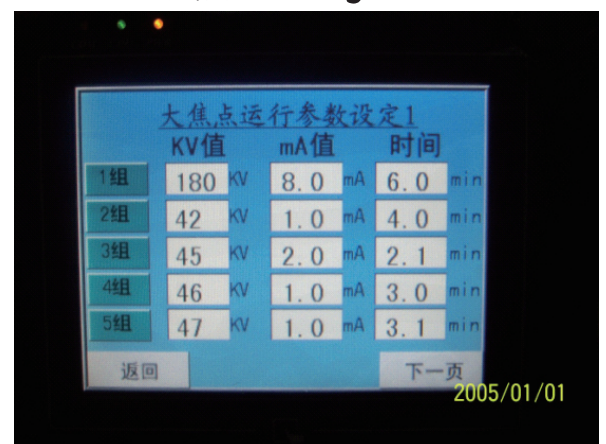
大焦点运行参数设定1

| | KV值 | | mA值 | | 时间 | |
|---|---|---|---|---|---|---|
| 1组 | 180 | KV | 8.0 | mA | 6.0 | min |
| 2组 | 42 | KV | 1.0 | mA | 4.0 | min |
| 3组 | 45 | KV | 2.0 | mA | 2.1 | min |
| 4组 | 46 | KV | 1.0 | mA | 3.0 | min |
| 5组 | 47 | KV | 1.0 | mA | 3.1 | min |

返回

下一页

2005/01/01